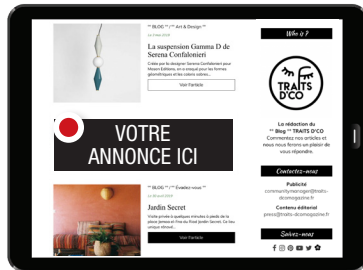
** BLOG ** / ** Art & Design **

La suspension Gamma D de Serena Confalonieri

Créée par la designer Serena Confalonieri pour Mogen Editions, en s'inspirant par les formes géométriques et les coloris vives...

Voir l'article

VOTRE ANNONCE ICI

** BLOG ** / ** Évadez-vous **

Jardin Secret

Visite privée à quelques minutes à pieds de la place Jemaa el Fna du Riad Jardin Secret. Ce lieu unique abrasé...

Voir l'article

Who is ?

TRAITS D'CO

La rédaction du ** Blog ** TRAITS D'CO Commentez nos articles et nous nous ferons un plaisir de vous répondre.

Contactez-nous

Publicité
communitymanager@traits-dcomagazine.fr

Contenu éditorial
press@traits-dcomagazine.fr

Suivez-nous